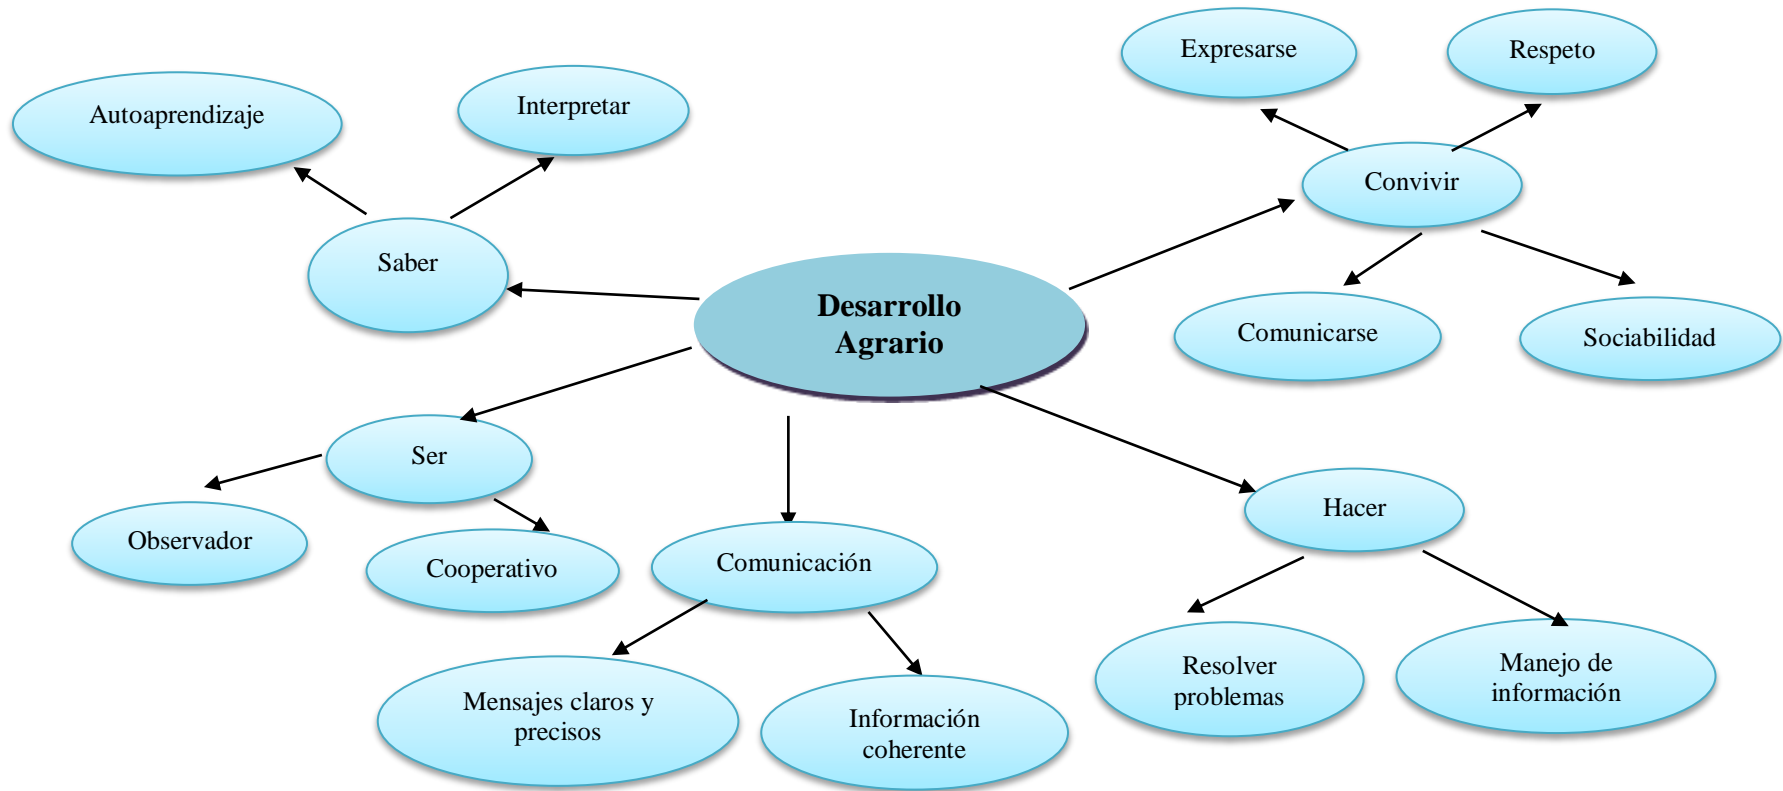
Desarrollo Agrario

Saber

Autoaprendizaje

Interpretar

Convivir

Expresarse

Respeto

Comunicarse

Sociabilidad

Ser

Observador

Cooperativo

Comunicación

Mensajes claros y precisos

Información coherente

Hacer

Resolver problemas

Manejo de información